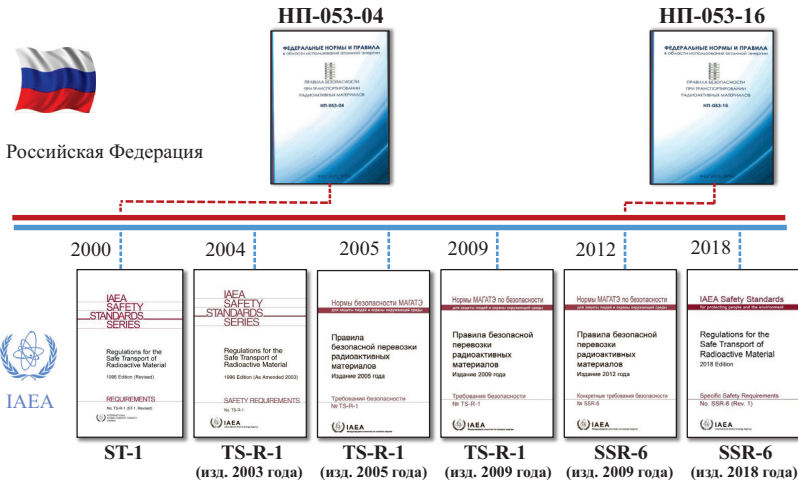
НП-053-04

НП-053-16

ФЕДЕРАЛЬНЫЕ НОРМЫ И ПРАВИЛА
в области использования атомной энергии

ПРАВИЛА БЕЗОПАСНОСТИ
ПРИ ТРАНСПОРТИРОВАНИИ
РАДИОАКТИВНЫХ МАТЕРИАЛОВ

НП-053-04

ФЕДЕРАЛЬНЫЕ НОРМЫ И ПРАВИЛА
в области использования атомной энергии

ПРАВИЛА БЕЗОПАСНОСТИ
ПРИ ТРАНСПОРТИРОВАНИИ
РАДИОАКТИВНЫХ МАТЕРИАЛОВ

НП-053-16

Российская Федерация

2000

2004

2005

2009

2012

2018

IAEA SAFETY STANDARDS SERIES

Regulations for the Safe Transport of Radioactive Material
1996 Edition (Revised)

REQUIREMENTS
No. TS-R-1 (ST-1, Revised)

IAEA SAFETY STANDARDS SERIES

Regulations for the Safe Transport of Radioactive Material
1996 Edition (As Amended 2003)

SAFETY REQUIREMENTS
No. TS-R-1

Нормы безопасности МАГАТЭ
для защиты людей и охраны окружающей среды

Правила безопасной перевозки радиоактивных материалов
Издание 2005 года

Требования безопасности
№ TS-R-1

Нормы МАГАТЭ по безопасности
для защиты людей и охраны окружающей среды

Правила безопасной перевозки радиоактивных материалов
Издание 2009 года

Требования безопасности
№ TS-R-1

Нормы МАГАТЭ по безопасности
для защиты людей и охраны окружающей среды

Правила безопасной перевозки радиоактивных материалов
Издание 2012 года

Конкретные требования безопасности
№ SSR-6

IAEA Safety Standards
for protecting people and the environment

Regulations for the Safe Transport of Radioactive Material
2018 Edition

Specific Safety Requirements
No. SSR-6 (Rev. 1)

IAEA

IAEA

ST-1

TS-R-1
(изд. 2003 года)

TS-R-1
(изд. 2005 года)

TS-R-1
(изд. 2009 года)

SSR-6
(изд. 2009 года)

SSR-6
(изд. 2018 года)